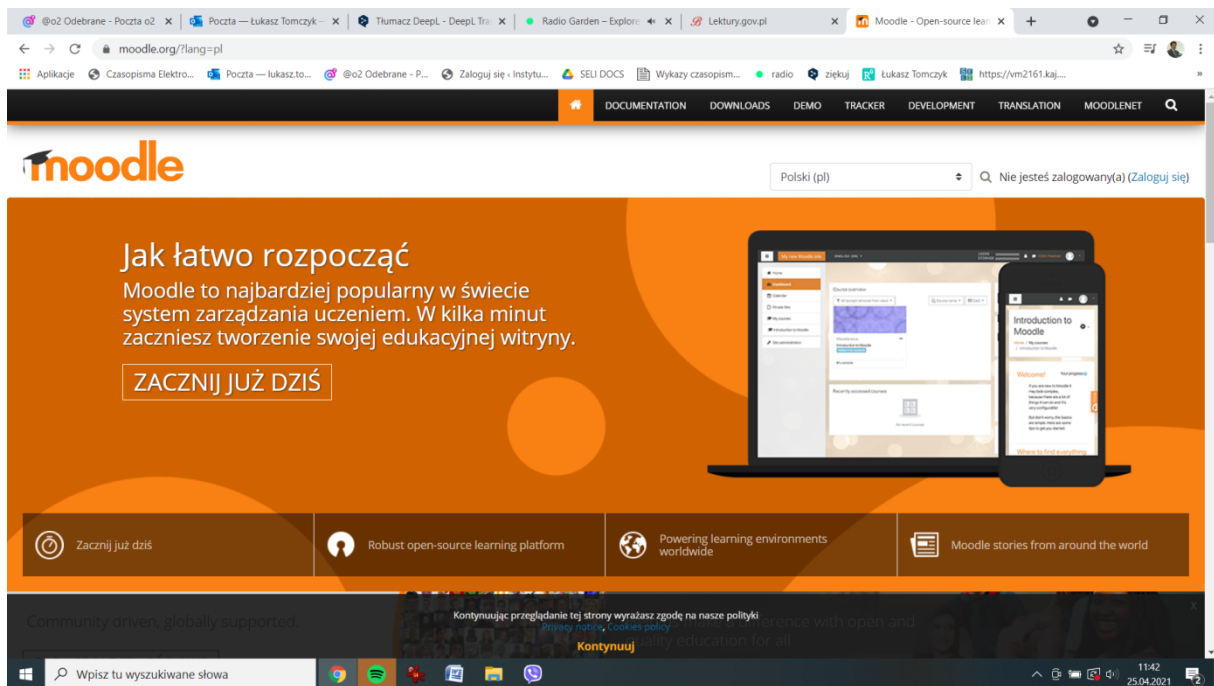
@o2 Odebrane - Poczta o2 ×
Poczta — Łukasz Tomczyk – ×
Tłumacz DeepL - DeepL Tra ×
Radio Garden – Explore ×
Lektury.gov.pl ×
Moodle - Open-source learn ×
+

moodle.org/?lang=pl

Aplikacje
Czasopisma Elektro...
Poczta — lukasz.to...
@o2 Odebrane - P...
Zaloguj się ‹ Instytu...
SELI DOCS
Wykazy czasopism...
radio
ziękuj
Łukasz Tomczyk
https://vm2161.kaj....

DOCUMENTATION DOWNLOADS DEMO TRACKER DEVELOPMENT TRANSLATION MOODLENET

moodle

Polski (pl)
Nie jesteś zalogowany(a) (Zaloguj się)

Jak łatwo rozpocząć
Moodle to najbardziej popularny w świecie system zarządzania uczeniem. W kilka minut zaczniesz tworzenie swojej edukacyjnej witryny.

ZACZNIJ JUŻ DZIŚ

Introduction to Moodle
Welcome!
Where to find everything

Zacznij już dziś
Robust open-source learning platform
Powering learning environments worldwide
Moodle stories from around the world

Community driven, globally supported.
Kontynuując przeglądanie tej strony wyrażasz zgodę na nasze polityki
Privacy notice, Cookies policy
Kontynuuj
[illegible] experience with open and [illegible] quality education for all

Wpisz tu wyszukiwane słowa
11:42
25.04.2021